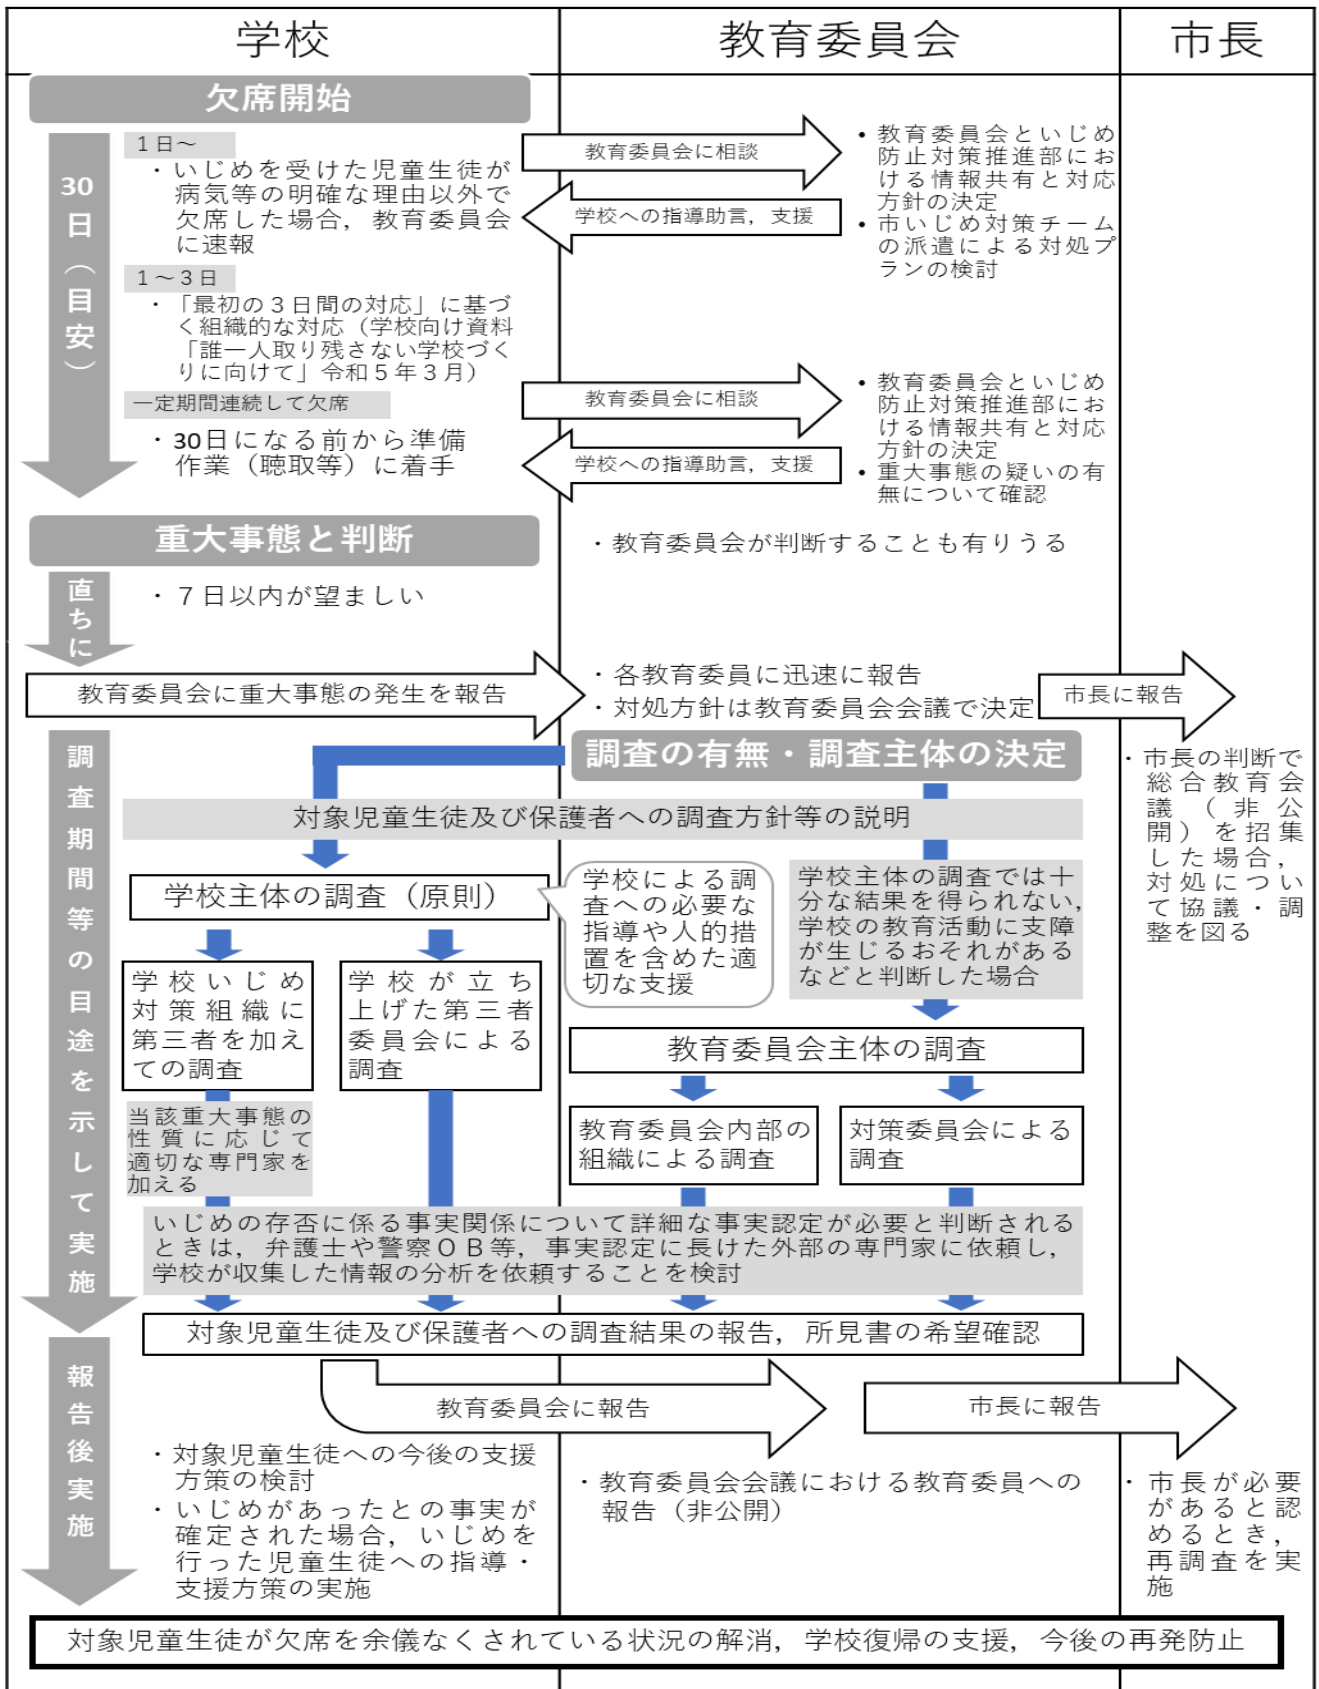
学校

教育委員会

市長

欠席開始

30日（目安）

1日～
・いじめを受けた児童生徒が病気等の明確な理由以外で欠席した場合，教育委員会に速報

教育委員会に相談

学校への指導助言，支援

・教育委員会といじめ防止対策推進部における情報共有と対応方針の決定
・市いじめ対策チームの派遣による対処プランの検討

1～3日
・「最初の３日間の対応」に基づく組織的な対応（学校向け資料「誰一人取り残さない学校づくりに向けて」令和５年３月）

一定期間連続して欠席
・30日になる前から準備作業（聴取等）に着手

教育委員会に相談

学校への指導助言，支援

・教育委員会といじめ防止対策推進部における情報共有と対応方針の決定
・重大事態の疑いの有無について確認

重大事態と判断

・教育委員会が判断することも有りうる

直ちに

・７日以内が望ましい

教育委員会に重大事態の発生を報告

・各教育委員に迅速に報告
・対処方針は教育委員会会議で決定

市長に報告

調査期間等の目途を示して実施

調査の有無・調査主体の決定

・市長の判断で総合教育会議（非公開）を招集した場合，対処について協議・調整を図る

対象児童生徒及び保護者への調査方針等の説明

学校主体の調査（原則）

学校による調査への必要な指導や人的措置を含めた適切な支援

学校主体の調査では十分な結果を得られない，学校の教育活動に支障が生じるおそれがあるなどと判断した場合

学校いじめ対策組織に第三者を加えての調査

学校が立ち上げた第三者委員会による調査

教育委員会主体の調査

当該重大事態の性質に応じて適切な専門家を加える

教育委員会内部の組織による調査

対策委員会による調査

いじめの存否に係る事実関係について詳細な事実認定が必要と判断されるときは，弁護士や警察ＯＢ等，事実認定に長けた外部の専門家に依頼し，学校が収集した情報の分析を依頼することを検討

対象児童生徒及び保護者への調査結果の報告，所見書の希望確認

報告後実施

教育委員会に報告

市長に報告

・対象児童生徒への今後の支援方策の検討
・いじめがあったとの事実が確定された場合，いじめを行った児童生徒への指導・支援方策の実施

・教育委員会会議における教育委員への報告（非公開）

・市長が必要があると認めるとき，再調査を実施

対象児童生徒が欠席を余儀なくされている状況の解消，学校復帰の支援，今後の再発防止